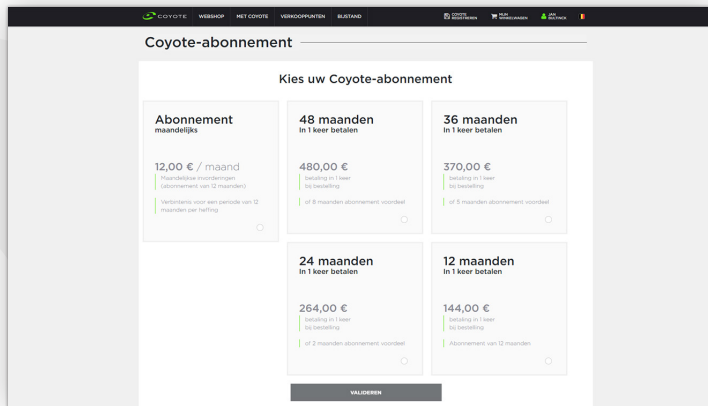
COYOTE WEBSHOP MET COYOTE VERKOOPPUNTEN BIJSTAND

COYOTE REGISTREREN

MIJN WINKELWAGEN

JAN BULTYNCK

Coyote-abonnement

Kies uw Coyote-abonnement

Abonnement
maandelijks

12,00 € / maand

Maandelijkse invorderingen (abonnement van 12 maanden)

Verbintenis voor een periode van 12 maanden per heffing

48 maanden
In 1 keer betalen

480,00 €

betaling in 1 keer bij bestelling

of 8 maanden abonnement voordeel

36 maanden
In 1 keer betalen

370,00 €

betaling in 1 keer bij bestelling

of 5 maanden abonnement voordeel

24 maanden
In 1 keer betalen

264,00 €

betaling in 1 keer bij bestelling

of 2 maanden abonnement voordeel

12 maanden
In 1 keer betalen

144,00 €

betaling in 1 keer bij bestelling

Abonnement van 12 maanden

VALIDEREN